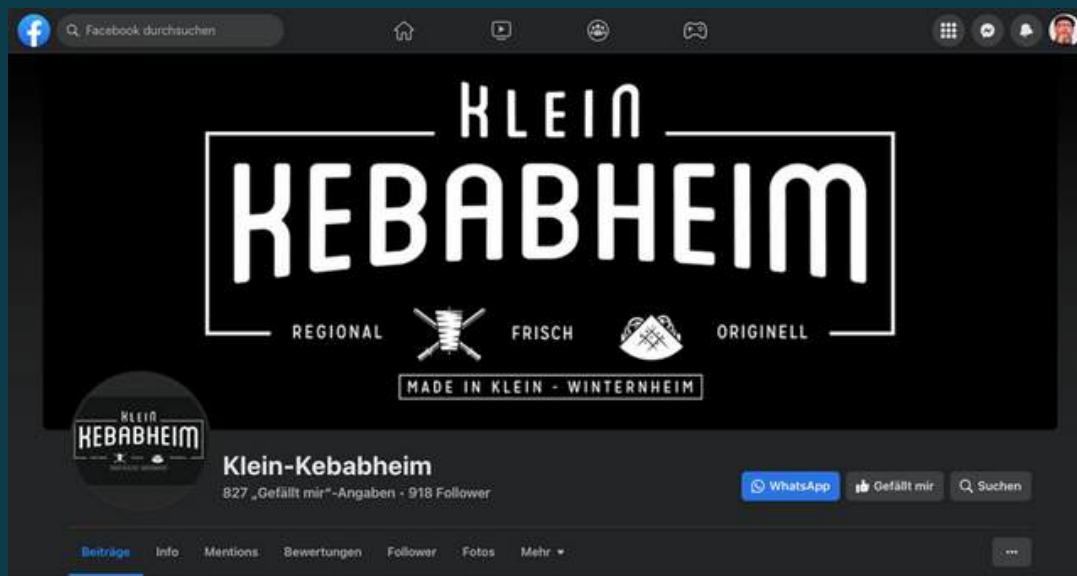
Facebook durchsuchen

KLEIN
KEBABHEIM
REGIONAL FRISCH ORIGINELL
MADE IN KLEIN - WINTERNHEIM

KLEIN
KEBABHEIM

Klein-Kebabheim
827 „Gefällt mir"-Angaben · 918 Follower

WhatsApp
Gefällt mir
Suchen

Beiträge
Info
Mentions
Bewertungen
Follower
Fotos
Mehr
...